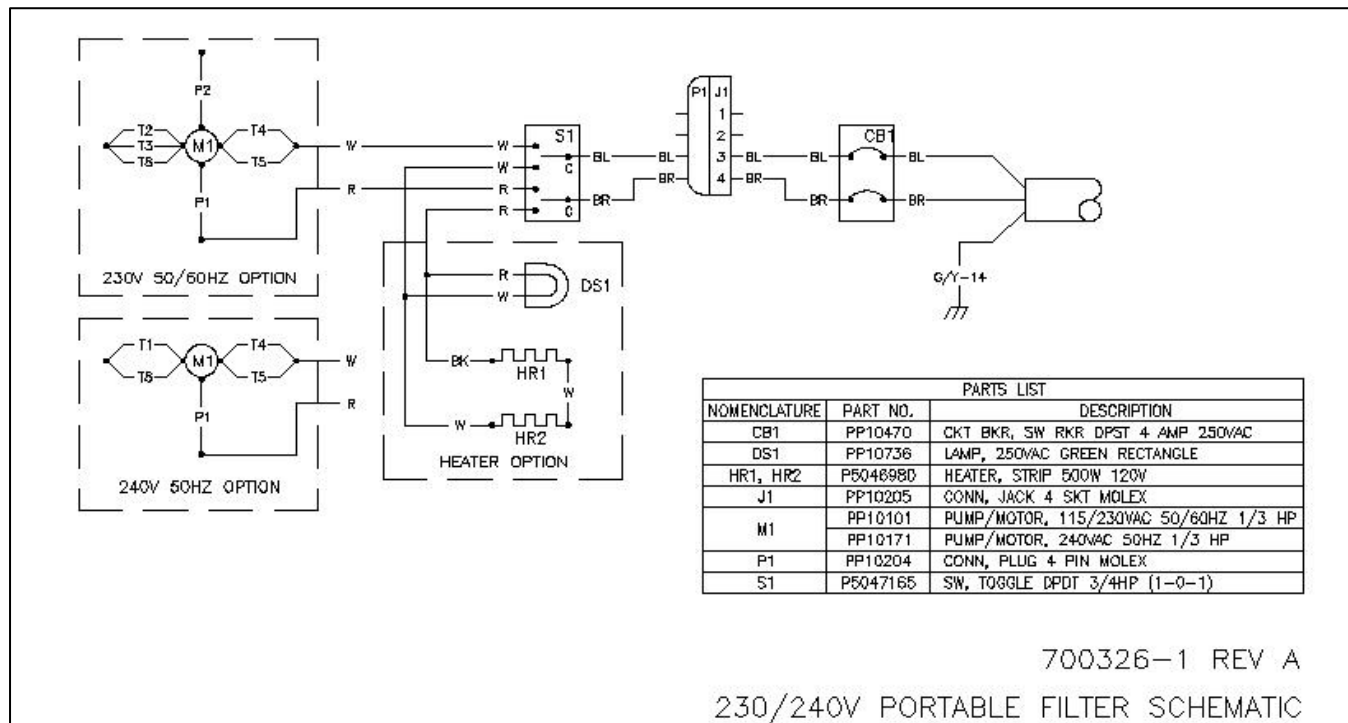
P2

T2
T3
T8
M1
T4
T5
W
R
P1

230V 50/60HZ OPTION

T1
T8
M1
T4
T5
W
R
P1

240V 50HZ OPTION

W
W
R
R
S1
C
C
BL
BR
BL
BR

R
W
DS1

BK
HR1
W
W
HR2
HEATER OPTION

P1 J1
1
2
3
4
BL
BR

BL
CB1
BL
BR
BR

G/Y-14

| PARTS LIST | | |
|---|---|---|
| NOMENCLATURE | PART NO. | DESCRIPTION |
| CB1 | PP10470 | CKT BKR, SW RKR DPST 4 AMP 250VAC |
| DS1 | PP10736 | LAMP, 250VAC GREEN RECTANGLE |
| HR1, HR2 | P5046980 | HEATER, STRIP 500W 120V |
| J1 | PP10205 | CONN, JACK 4 SKT MOLEX |
| M1 | PP10101 | PUMP/MOTOR, 115/230VAC 50/60HZ 1/3 HP |
| | PP10171 | PUMP/MOTOR, 240VAC 50HZ 1/3 HP |
| P1 | PP10204 | CONN, PLUG 4 PIN MOLEX |
| S1 | P5047165 | SW, TOGGLE DPDT 3/4HP (1-0-1) |

700326-1 REV A

230/240V PORTABLE FILTER SCHEMATIC